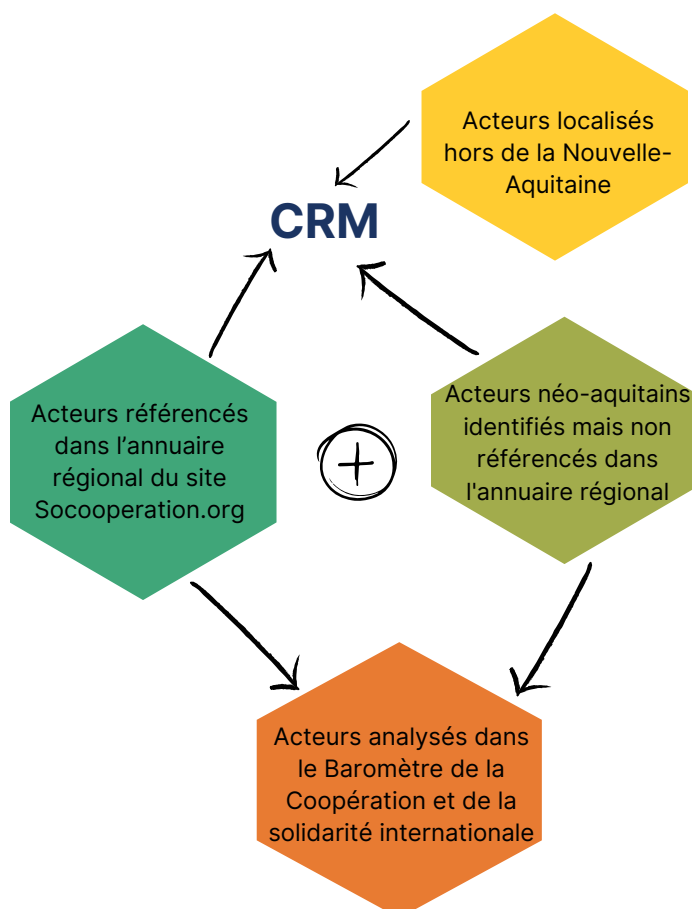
Acteurs localisés hors de la Nouvelle-Aquitaine

CRM

Acteurs référencés dans l’annuaire régional du site Socooperation.org

+

Acteurs néo-aquitains identifiés mais non référencés dans l'annuaire régional

Acteurs analysés dans le Baromètre de la Coopération et de la solidarité internationale